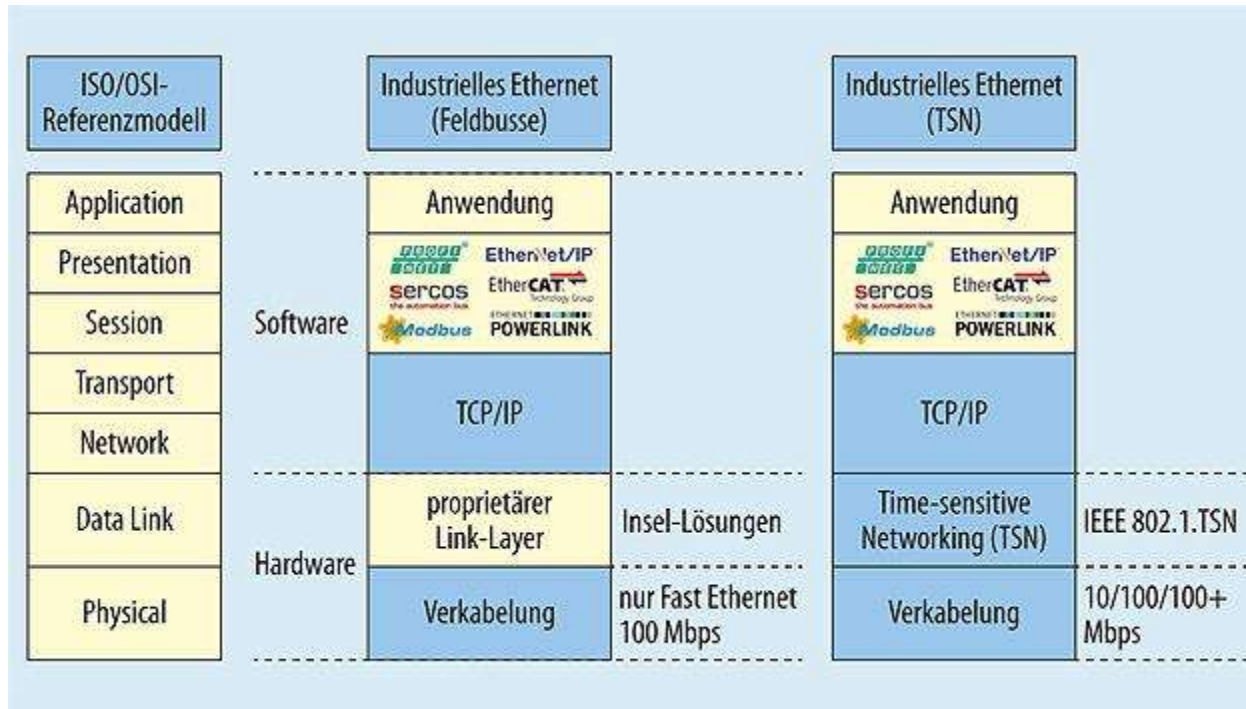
ISO/OSI-Referenzmodell

Application
Presentation
Session
Transport
Network
Data Link
Physical

Software
Hardware

Industrielles Ethernet (Feldbusse)

Anwendung

PROFINET
EtherNet/IP
sercos the automation bus
EtherCAT Technology Group
Modbus
ETHERNET POWERLINK

TCP/IP

proprietärer Link-Layer

Verkabelung

Insel-Lösungen

nur Fast Ethernet 100 Mbps

Industrielles Ethernet (TSN)

Anwendung

PROFINET
EtherNet/IP
sercos the automation bus
EtherCAT Technology Group
Modbus
ETHERNET POWERLINK

TCP/IP

Time-sensitive Networking (TSN)

Verkabelung

IEEE 802.1.TSN

10/100/100+ Mbps